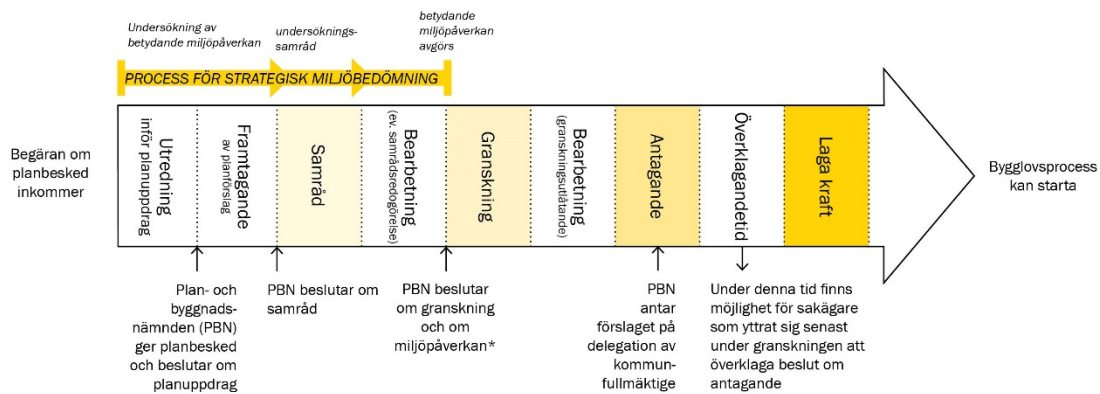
Undersökning av betydande miljöpåverkan

undersökningssamråd

betydande miljöpåverkan avgörs

PROCESS FÖR STRATEGISK MILJÖBEDÖMNING

Begäran om planbesked inkommer

Utredning inför planuppdrag

Framtagande av planförslag

Samråd

Bearbetning (ev. samrådsredogörelse)

Granskning

Bearbetning (granskningsutlåtande)

Antagande

Överklagandetid

Laga kraft

Bygglovsprocess kan starta

Plan- och byggnadsnämnden (PBN) ger planbesked och beslutar om planuppdrag

PBN beslutar om samråd

PBN beslutar om granskning och om miljöpåverkan*

PBN antar förslaget på delegation av kommunfullmäktige

Under denna tid finns möjlighet för sakägare som yttrat sig senast under granskningen att överklaga beslut om antagande